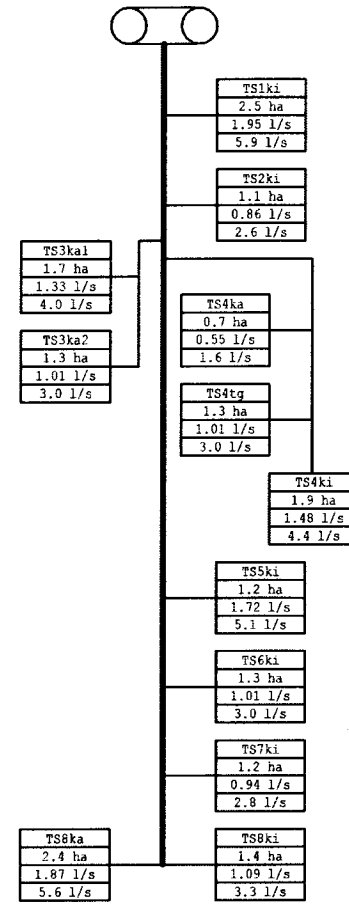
TS1ki
2.5 ha
1.95 l/s
5.9 l/s

TS2ki
1.1 ha
0.86 l/s
2.6 l/s

TS3ka1
1.7 ha
1.33 l/s
4.0 l/s

TS3ka2
1.3 ha
1.01 l/s
3.0 l/s

TS4ka
0.7 ha
0.55 l/s
1.6 l/s

TS4tg
1.3 ha
1.01 l/s
3.0 l/s

TS4ki
1.9 ha
1.48 l/s
4.4 l/s

TS5ki
1.2 ha
1.72 l/s
5.1 l/s

TS6ki
1.3 ha
1.01 l/s
3.0 l/s

TS7ki
1.2 ha
0.94 l/s
2.8 l/s

TS8ka
2.4 ha
1.87 l/s
5.6 l/s

TS8ki
1.4 ha
1.09 l/s
3.3 l/s